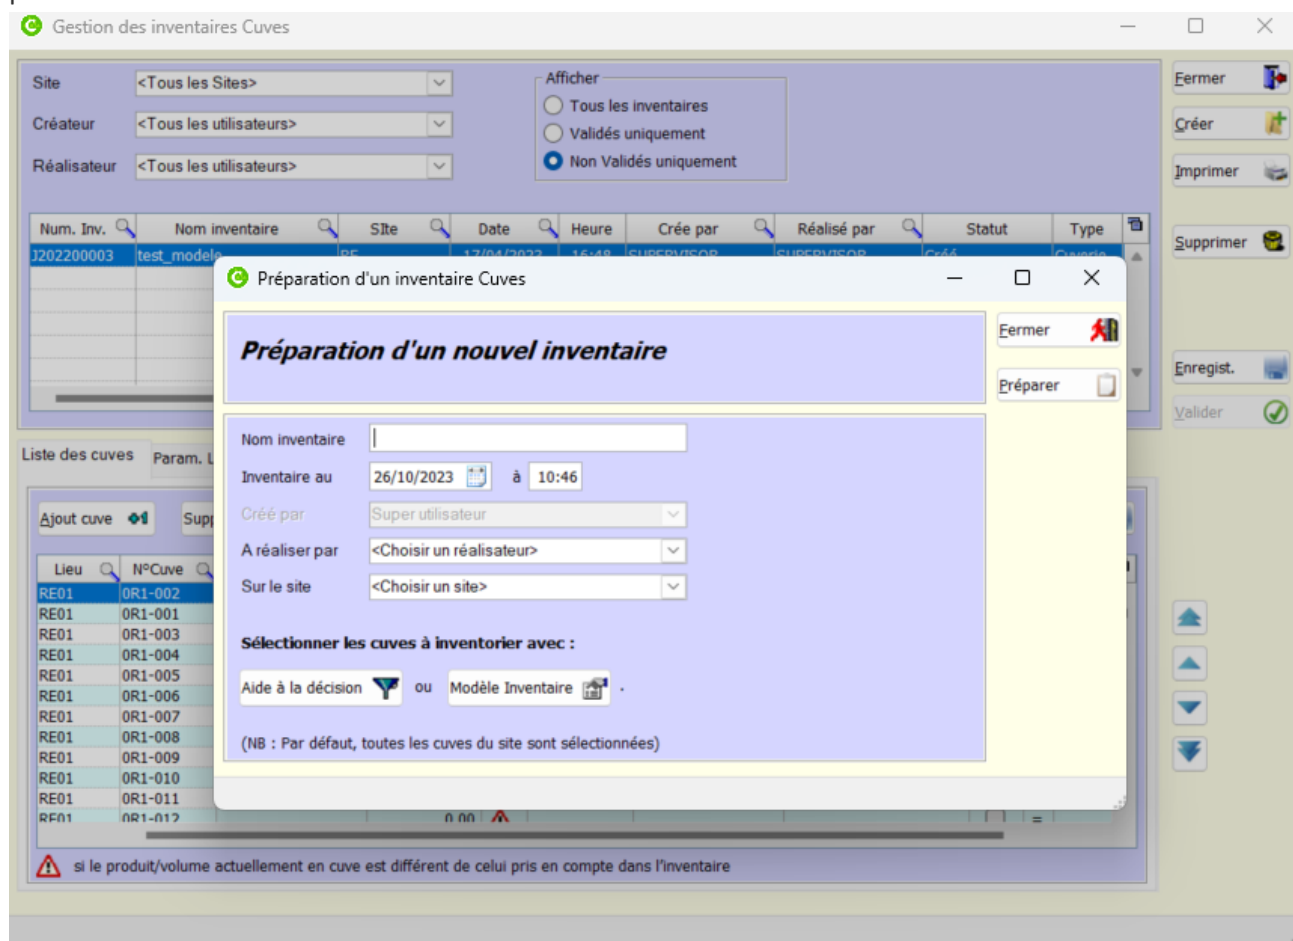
Gestion des inventaires Cuves

Site <Tous les Sites>
Créateur <Tous les utilisateurs>
Réalisateur <Tous les utilisateurs>

Afficher
Tous les inventaires
Validés uniquement
Non Validés uniquement

Fermer
Créer
Imprimer
Supprimer
Enregist.
Valider

| Num. Inv. | Nom inventaire | SIte | Date | Heure | Crée par | Réalisé par | Statut | Type |
|---|---|---|---|---|---|---|---|---|
| J202200003 | test_modele | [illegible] | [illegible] | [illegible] | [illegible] | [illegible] | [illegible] | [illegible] |

Liste des cuves Param. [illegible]

Ajout cuve Sup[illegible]

| Lieu | N°Cuve |
|---|---|
| RE01 | 0R1-002 |
| RE01 | 0R1-001 |
| RE01 | 0R1-003 |
| RE01 | 0R1-004 |
| RE01 | 0R1-005 |
| RE01 | 0R1-006 |
| RE01 | 0R1-007 |
| RE01 | 0R1-008 |
| RE01 | 0R1-009 |
| RE01 | 0R1-010 |
| RE01 | 0R1-011 |
| RE01 | 0R1-012 |

0.00

si le produit/volume actuellement en cuve est différent de celui pris en compte dans l'inventaire

Préparation d'un inventaire Cuves

Préparation d'un nouvel inventaire

Fermer
Préparer

Nom inventaire
Inventaire au 26/10/2023 à 10:46
Créé par Super utilisateur
A réaliser par <Choisir un réalisateur>
Sur le site <Choisir un site>

Sélectionner les cuves à inventorier avec :

Aide à la décision ou Modèle Inventaire .

(NB : Par défaut, toutes les cuves du site sont sélectionnées)